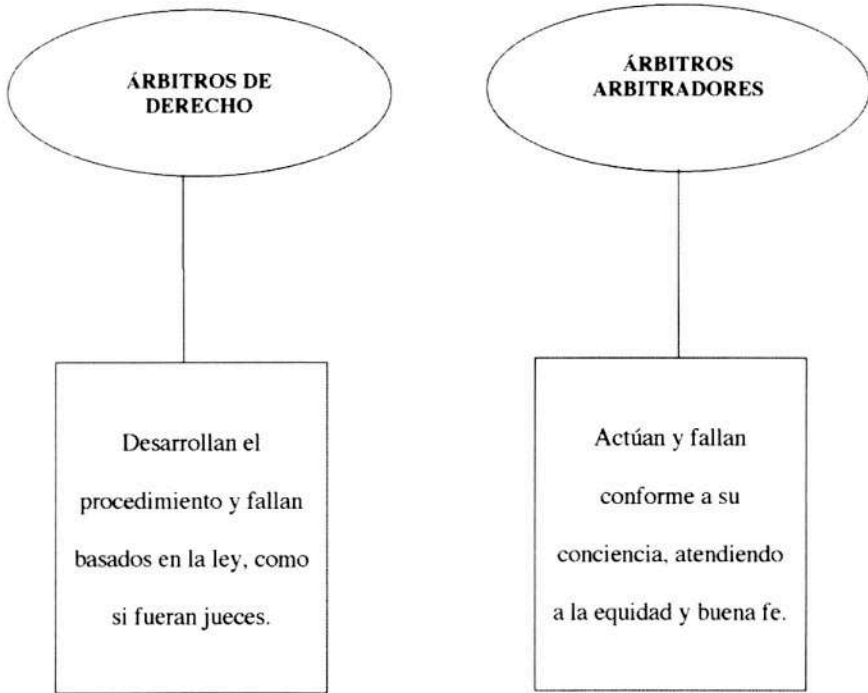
ÁRBITROS DE DERECHO

Desarrollan el procedimiento y fallan basados en la ley, como si fueran jueces.

ÁRBITROS ARBITRADORES

Actúan y fallan conforme a su conciencia, atendiendo a la equidad y buena fe.